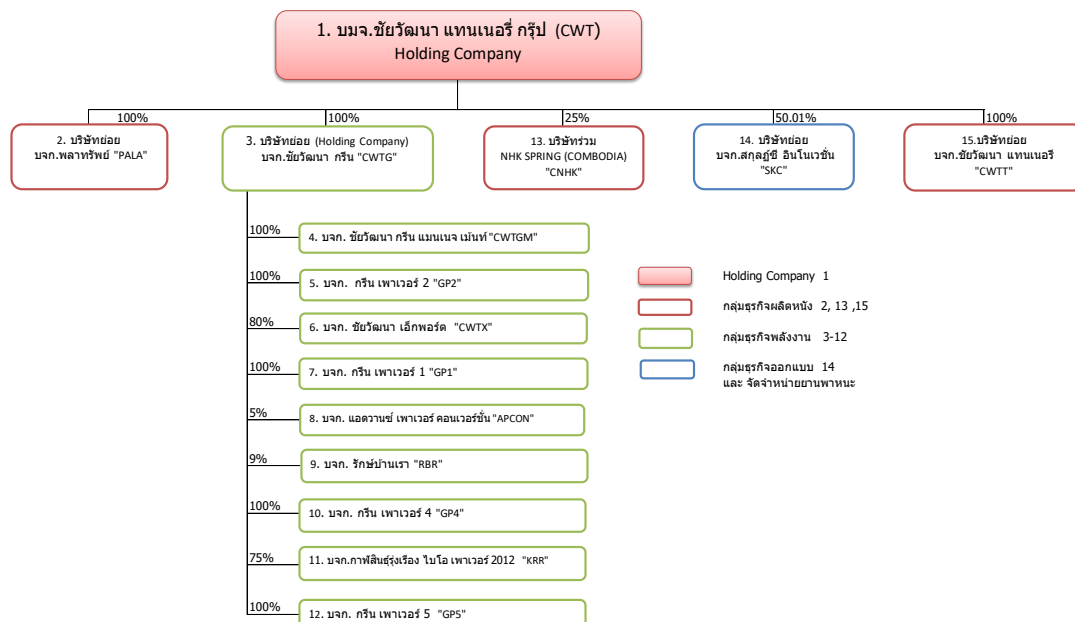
1. บมจ.ชัยวัฒนา แทนเนอรี่ กรุ๊ป (CWT)
Holding Company

100%
2. บริษัทย่อย
บจก.พลาทรัพย์ "PALA"

100%
3. บริษัทย่อย (Holding Company)
บจก.ชัยวัฒนา กรีน "CWTG"

25%
13. บริษัทร่วม
NHK SPRING (COMBODIA)
"CNHK"

50.01%
14. บริษัทย่อย
บจก.สกุลฏ์ซี อินโนเวชั่น
"SKC"

100%
15.บริษัทย่อย
บจก.ชัยวัฒนา แทนเนอรี
"CWTT"

100%
4. บจก. ชัยวัฒนา กรีน แมนเนจ เม้นท์ "CWTGM"

100%
5. บจก. กรีน เพาเวอร์ 2 "GP2"

80%
6. บจก. ชัยวัฒนา เอ็กพอร์ต "CWTX"

100%
7. บจก. กรีน เพาเวอร์ 1 "GP1"

5%
8. บจก. แอดวานซ์ เพาเวอร์ คอนเวอร์ชั่น "APCON"

9%
9. บจก. รักษ์บ้านเรา "RBR"

100%
10. บจก. กรีน เพาเวอร์ 4 "GP4"

75%
11. บจก.กาฬสินธุ์รุ่งเรือง ไบโอ เพาเวอร์ 2012 "KRR"

100%
12. บจก. กรีน เพาเวอร์ 5 "GP5"

Holding Company 1
กลุ่มธุรกิจผลิตหนัง 2, 13 ,15
กลุ่มธุรกิจพลังงาน 3-12
กลุ่มธุรกิจออกแบบ 14
และ จัดจำหน่ายยานพาหนะ